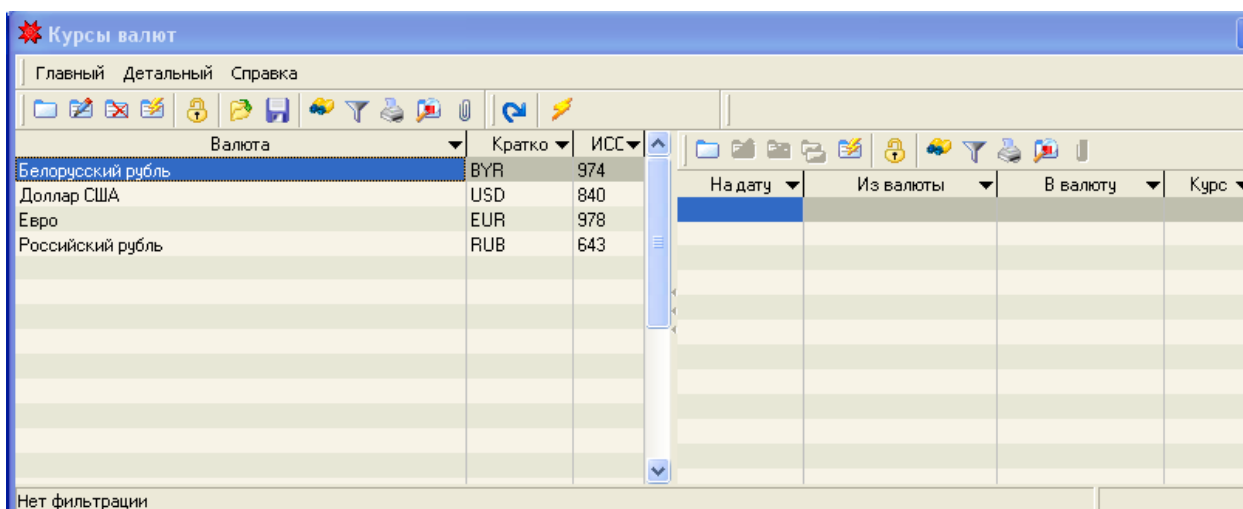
Курсы валют

Главный Детальный Справка

| Валюта | Кратко | ИСС |
|---|---|---|
| Белорусский рубль | BYR | 974 |
| Доллар США | USD | 840 |
| Евро | EUR | 978 |
| Российский рубль | RUB | 643 |

| На дату | Из валюты | В валюту | Курс |
|---|---|---|---|

Нет фильтрации